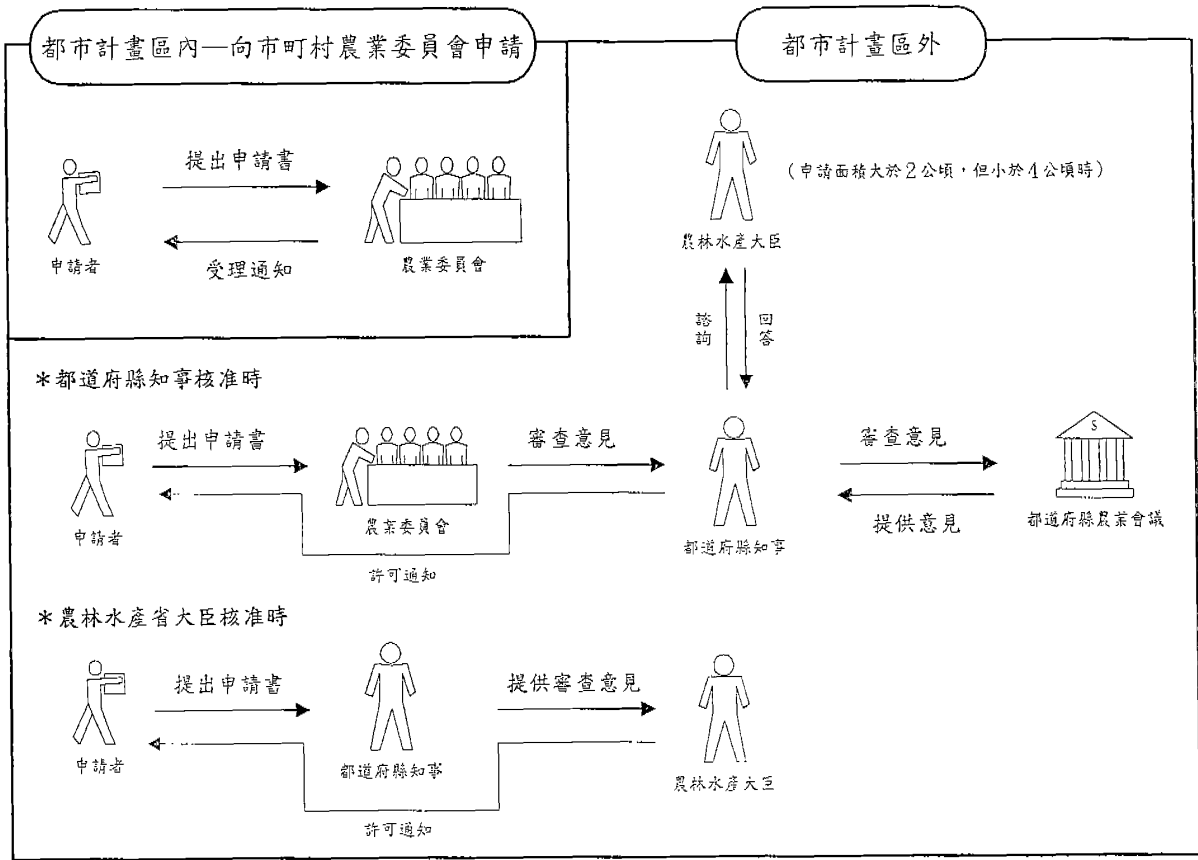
都市計畫區內—向市町村農業委員會申請

都市計畫區外

提出申請書

申請者

受理通知

農業委員會

(申請面積大於2公頃，但小於4公頃時)

農林水產大臣

諮詢

回答

*都道府縣知事核准時

提出申請書

審查意見

審查意見

申請者

農業委員會

都道府縣知事

提供意見

都道府縣農業會議

許可通知

*農林水產省大臣核准時

提出申請書

提供審查意見

申請者

都道府縣知事

農林水產大臣

許可通知